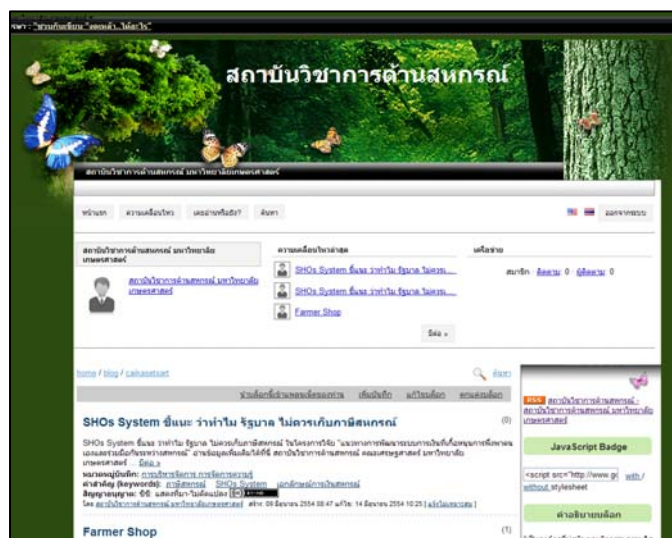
ชมรม "ชวนกันเขียน "ถอดเล้า...ได้อะไร"

สถาบันวิชาการด้านสหกรณ์

สถาบันวิชาการด้านสหกรณ์ มหาวิทยาลัยเกษตรศาสตร์

หน้าแรก ความเคลื่อนไหว เคยอ่านหรือยัง? ค้นหา ออกจากระบบ

สถาบันวิชาการด้านสหกรณ์ มหาวิทยาลัยเกษตรศาสตร์

สถาบันวิชาการด้านสหกรณ์ มหาวิทยาลัยเกษตรศาสตร์

ความเคลื่อนไหวล่าสุด

SHOs System ชี้แนะ ว่าทำไม รัฐบาล ไม่ควร...

SHOs System ชี้แนะ ว่าทำไม รัฐบาล ไม่ควร...

Farmer Shop

อื่นๆ »

เครือข่าย

สมาชิก ติดตาม 0 ผู้ติดตาม 0

home / blog / caikasetsart

ค้นหา

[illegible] เขียนบันทึก แก้ไขบล็อก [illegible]

SHOs System ชี้แนะ ว่าทำไม รัฐบาล ไม่ควรเก็บภาษีสหกรณ์

(0)

SHOs System ชี้แนะ ว่าทำไม รัฐบาล ไม่ควรเก็บภาษีสหกรณ์ ในโครงการวิจัย "แนวทางการพัฒนาระบบการเงินที่เกื้อหนุนการพึ่งพาตนเองและระบบเศรษฐกิจชุมชนด้วยสหกรณ์" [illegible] สถาบันวิชาการด้านสหกรณ์ คณะเศรษฐศาสตร์ มหาวิทยาลัยเกษตรศาสตร์ อ่านต่อ »

หมวดหมู่บันทึก: การบริหารจัดการ การจัดการความรู้

คำสำคัญ (keywords): ภาษีสหกรณ์ SHOs System เอกลักษณ์การเงินสหกรณ์

สัญญาอนุญาต: ซีซี: แสดงที่มา-ไม่ดัดแปลง

โดย สถาบันวิชาการด้านสหกรณ์ มหาวิทยาลัยเกษตรศาสตร์ สร้าง: 08 มิถุนายน 2554 08:47 แก้ไข: 14 มิถุนายน 2554 10:25 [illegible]

Farmer Shop

(1)

RSS สถาบันวิชาการด้านสหกรณ์ - สถาบันวิชาการด้านสหกรณ์ มหาวิทยาลัยเกษตรศาสตร์

JavaScript Badge

<script src="http://www.go with / without stylesheet

คำอธิบายบล็อก